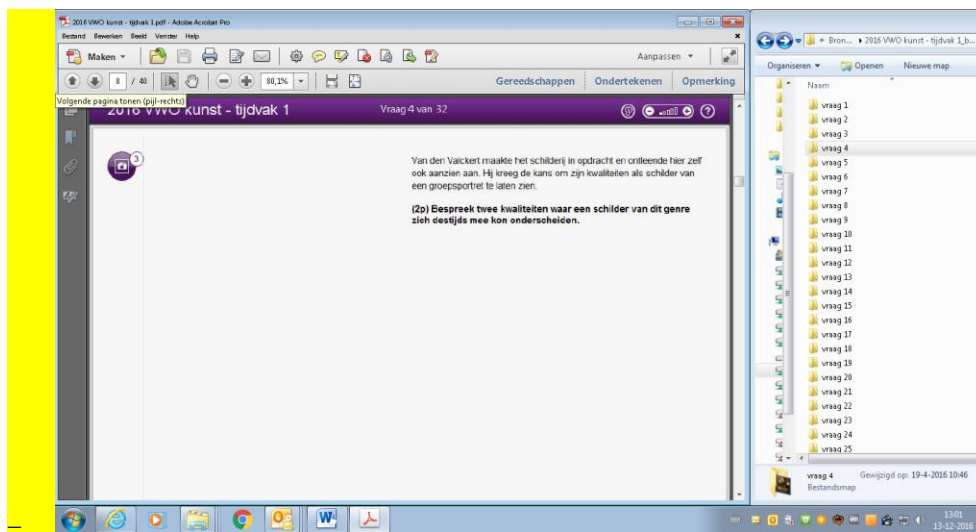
2016 VWO kunst - tijdvak 1.pdf - Adobe Acrobat Pro

Bestand Bewerken Beeld Venster Help

Maken

Aanpassen

8 / 48

80,1%

Gereedschappen Ondertekenen Opmerking

Volgende pagina tonen (pijl-rechts)

2016 VWO kunst - tijdvak 1

Vraag 4 van 32

3

Van den Valckert maakte het schilderij in opdracht en ontleende hier zelf ook aanzien aan. Hij kreeg de kans om zijn kwaliteiten als schilder van een groepsportret te laten zien.

(2p) Bespreek twee kwaliteiten waar een schilder van dit genre zich destijds mee kon onderscheiden.

« Bron... » 2016 VWO kunst - tijdvak 1_b...

Organiseren Openen Nieuwe map

Naam

vraag 1
vraag 2
vraag 3
vraag 4
vraag 5
vraag 6
vraag 7
vraag 8
vraag 9
vraag 10
vraag 11
vraag 12
vraag 13
vraag 14
vraag 15
vraag 16
vraag 17
vraag 18
vraag 19
vraag 20
vraag 21
vraag 22
vraag 23
vraag 24
vraag 25

vraag 4 Gewijzigd op: 19-4-2016 10:46
Bestandsmap

13:01
13-12-2016